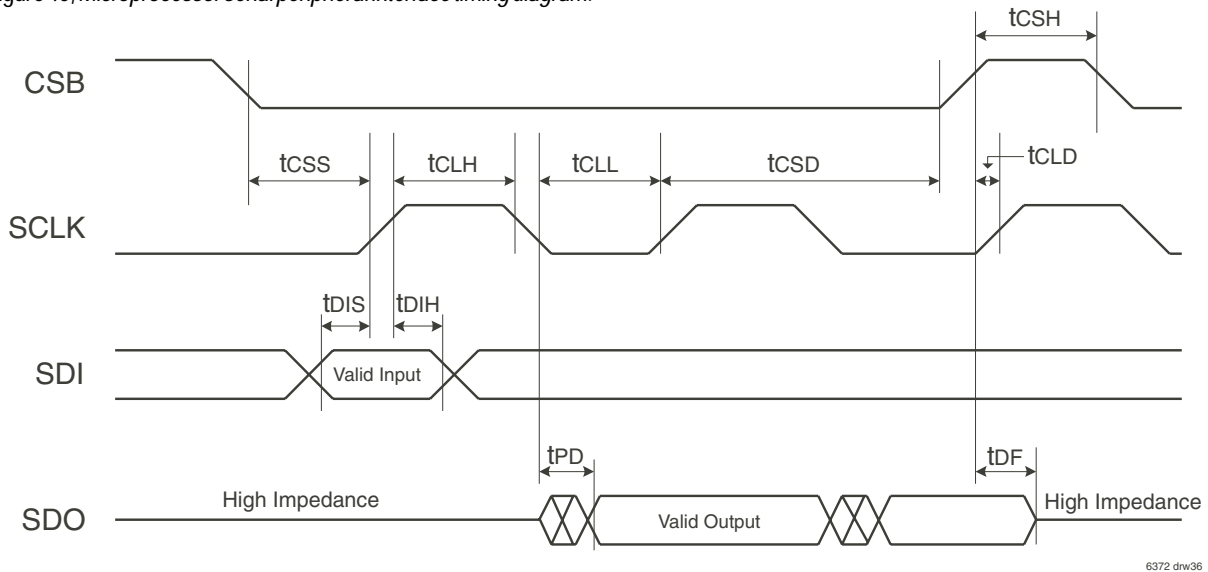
igure 45, Microprocessor serial peripheral interface timing diagram.

tCSH

CSB

tCSS tCLH tCLL tCSD tCLD

SCLK

tDIS tDIH

SDI

Valid Input

tPD tDF

SDO

High Impedance

Valid Output

High Impedance

6372 drw36